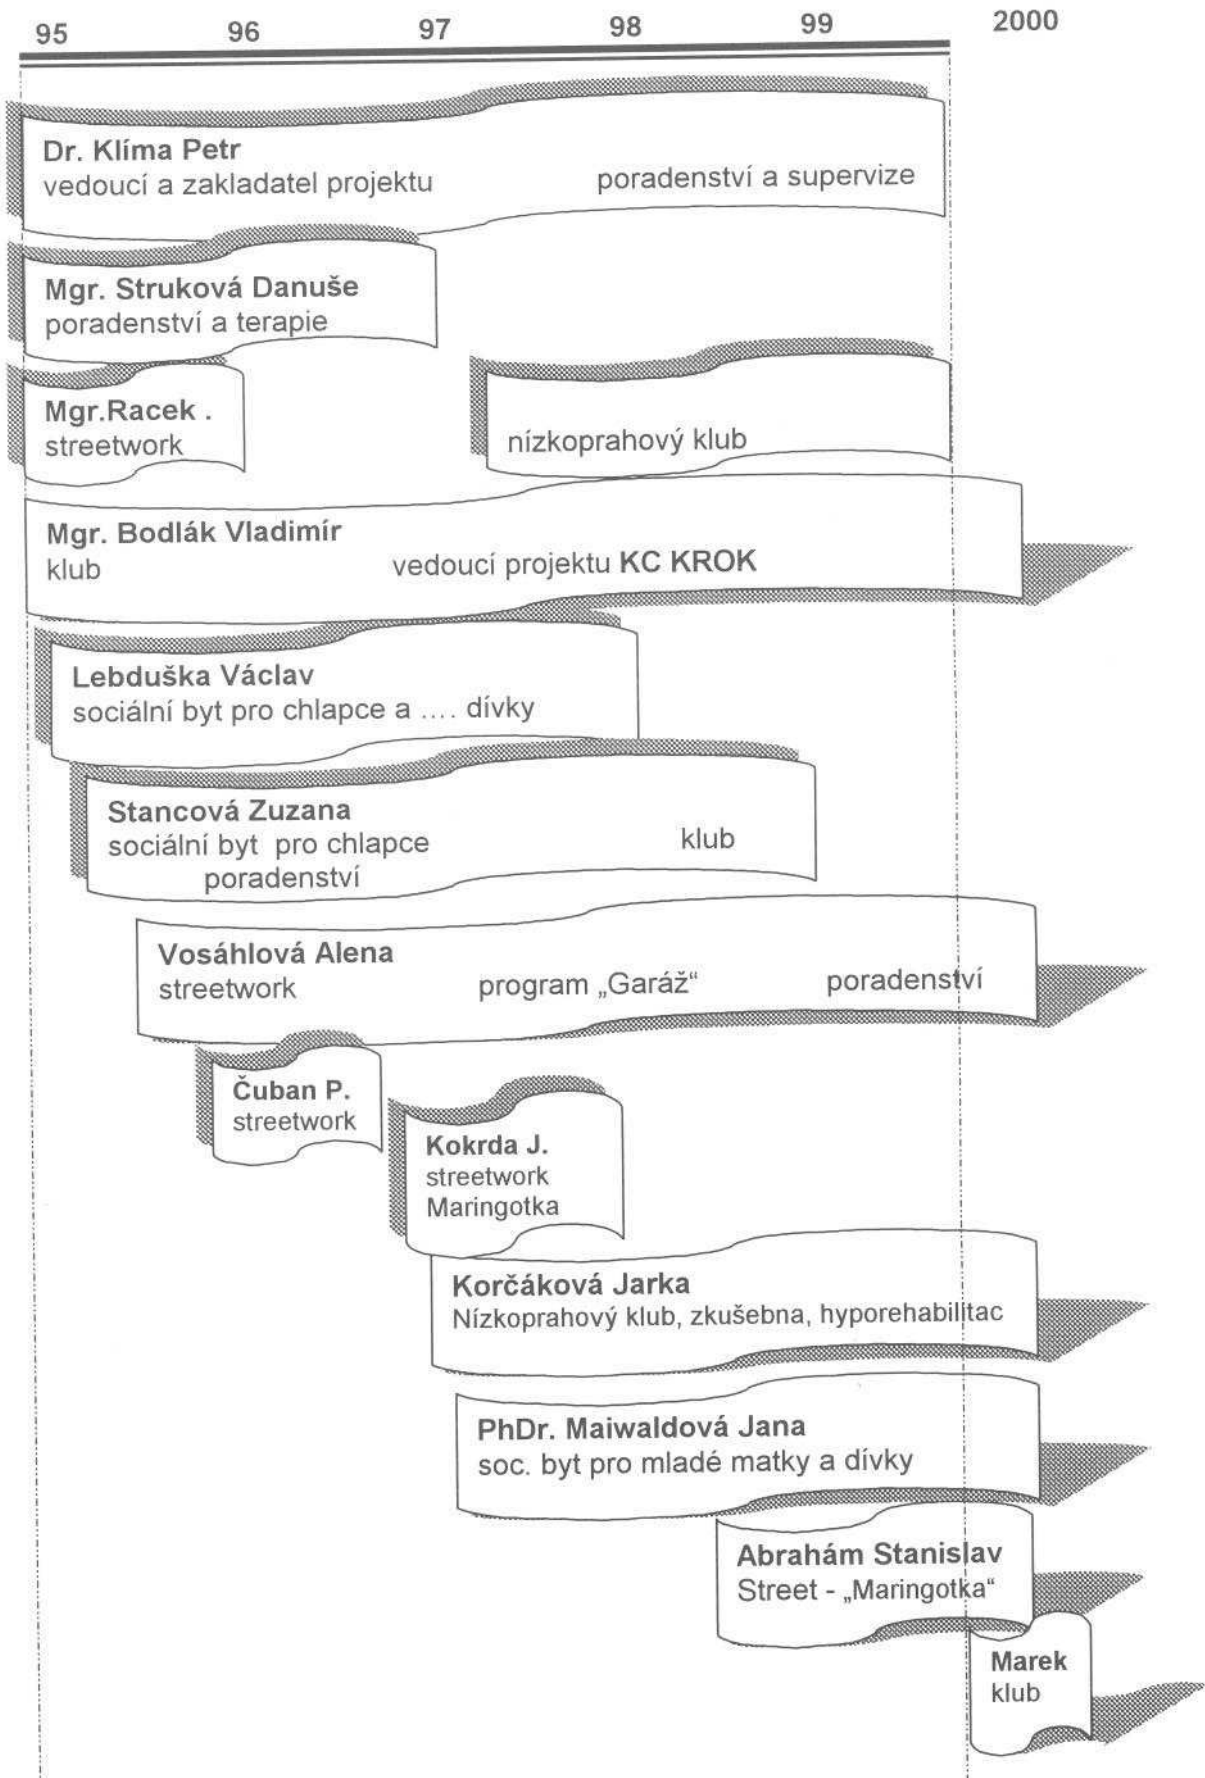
95 96 97 98 99 2000

Dr. Klíma Petr
vedoucí a zakladatel projektu poradenství a supervize

Mgr. Struková Danuše
poradenství a terapie

Mgr.Racek .
streetwork

nízkoprahový klub

Mgr. Bodlák Vladimír
klub vedoucí projektu KC KROK

Lebduška Václav
sociální byt pro chlapce a .... dívky

Stancová Zuzana
sociální byt pro chlapce klub
poradenství

Vosáhlová Alena
streetwork program „Garáž" poradenství

Čuban P.
streetwork

Kokrda J.
streetwork
Maringotka

Korčáková Jarka
Nízkoprahový klub, zkušebna, hyporehabilitac

PhDr. Maiwaldová Jana
soc. byt pro mladé matky a dívky

Abrahám Stanislav
Street - „Maringotka"

Marek
klub